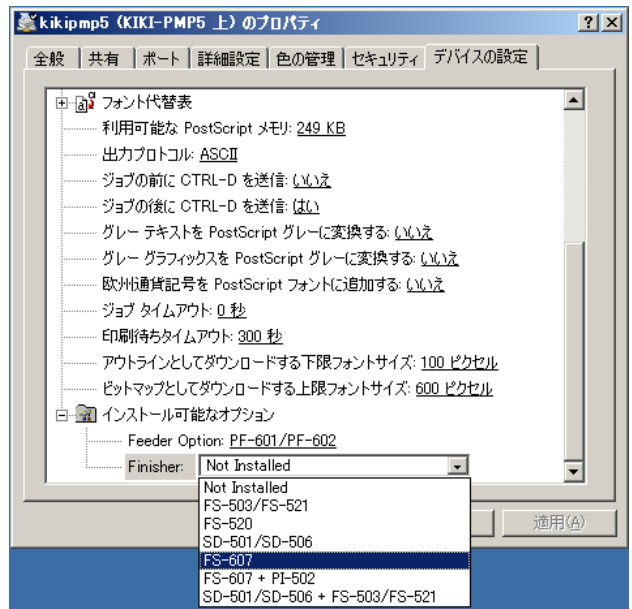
kikipmp5 (KIKI-PMP5 上) のプロパティ

? X

全般 | 共有 | ポート | 詳細設定 | 色の管理 | セキュリティ | デバイスの設定

フォント代替表

利用可能な PostScript メモリ: 249 KB

出力プロトコル: ASCII

ジョブの前に CTRL-D を送信: いいえ

ジョブの後に CTRL-D を送信: はい

グレー テキストを PostScript グレーに変換する: いいえ

グレー グラフィックスを PostScript グレーに変換する: いいえ

欧州通貨記号を PostScript フォントに追加する: いいえ

ジョブ タイムアウト: 0 秒

印刷待ちタイムアウト: 300 秒

アウトラインとしてダウンロードする下限フォントサイズ: 100 ピクセル

ビットマップとしてダウンロードする上限フォントサイズ: 600 ピクセル

インストール可能なオプション

Feeder Option: PF-601/PF-602

Finisher: Not Installed

Not Installed
FS-503/FS-521
FS-520
SD-501/SD-506
FS-607
FS-607 + PI-502
SD-501/SD-506 + FS-503/FS-521

適用(A)